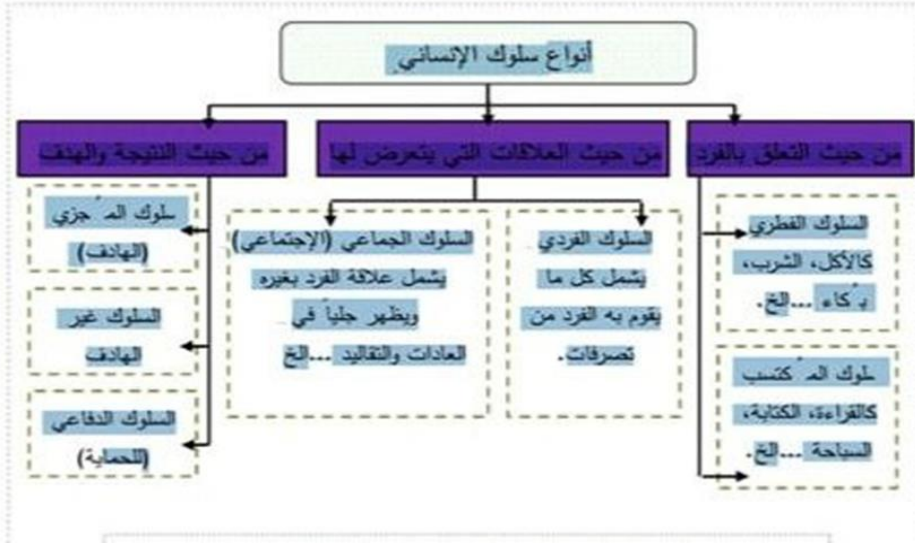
أنواع سلوك الإنساني

من حيث التعلق بالفرد

السلوك الفطري كالأكل، الشرب، بكاء ...الخ.

سلوك المكتسب كالقراءة، الكتابة، السباحة ...الخ.

من حيث العلاقات التي يتعرض لها

السلوك الفردي يشمل كل ما يقوم به الفرد من تصرفات.

السلوك الجماعي (الاجتماعي) يشمل علاقة الفرد بغيره ويظهر جلياً في العادات والتقاليد ...الخ

من حيث النتيجة والهدف

سلوك المجزي (الهادف)

السلوك غير الهادف

السلوك الدفاعي (للحماية)